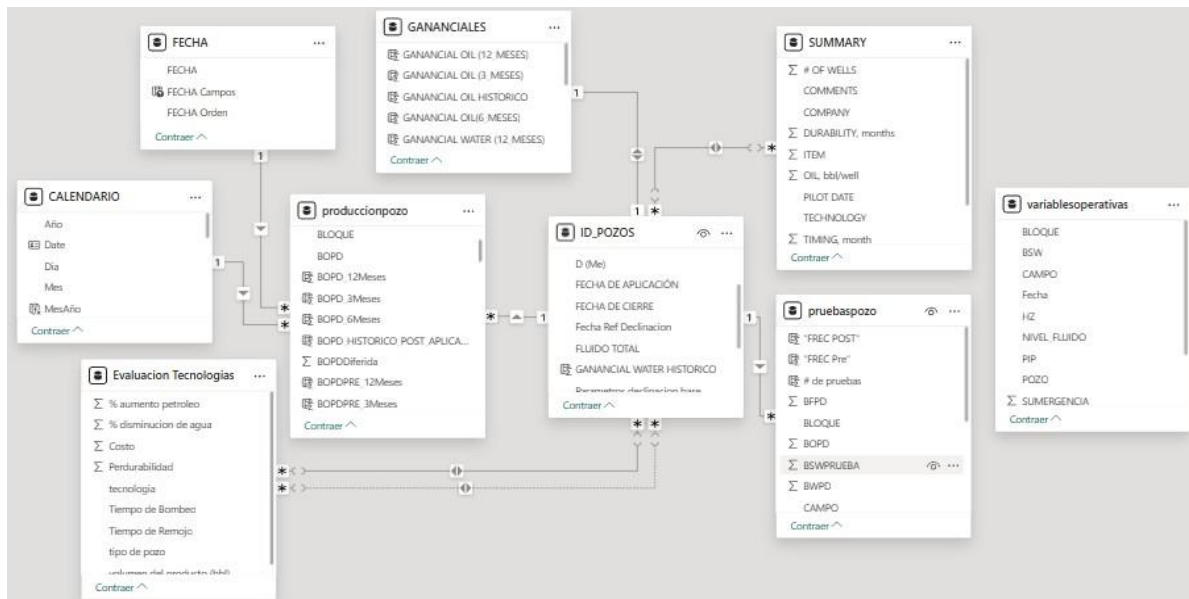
FECHA ...
FECHA
FECHA Campos
FECHA Orden
Contraer

GANANCIALES ...
GANANCIAL OIL (12 MESES)
GANANCIAL OIL (3 MESES)
GANANCIAL OIL HISTORICO
GANANCIAL OIL(6 MESES)
GANANCIAL WATER (12 MESES)
Contraer

SUMMARY ...
$\Sigma$ # OF WELLS
COMMENTS
COMPANY
$\Sigma$ DURABILITY, months
$\Sigma$ ITEM
$\Sigma$ OIL, bbl/well
PILOT DATE
TECHNOLOGY
$\Sigma$ TIMING, month
Contraer

CALENDARIO ...
Año
Date
Dia
Mes
MesAño
Contraer

produccionpozo ...
BLOQUE
BOPD
BOPD_12Meses
BOPD_3Meses
BOPD_6Meses
BOPD HISTORICO POST APLICA...
$\Sigma$ BOPDDiferida
BOPDPRE_12Meses
BOPDPRE_3Meses
Contraer

ID_POZOS ...
D (Me)
FECHA DE APLICACIÓN
FECHA DE CIERRE
Fecha Ref Declinacion
FLUIDO TOTAL
GANANCIAL WATER HISTORICO
Parametros declinacion base
Contraer

variablesoperativas ...
BLOQUE
BSW
CAMPO
Fecha
HZ
NIVEL_FLUIDO
PIP
POZO
$\Sigma$ SUMERGENCIA
Contraer

pruebaspozo ...
"FREC POST"
"FREC Pre"
# de pruebas
$\Sigma$ BFPD
BLOQUE
$\Sigma$ BOPD
$\Sigma$ BSWPRUEBA ...
$\Sigma$ BWPD
CAMPO
Contraer

Evaluacion Tecnologias ...
$\Sigma$ % aumento petroleo
$\Sigma$ % disminucion de agua
$\Sigma$ Costo
$\Sigma$ Perdurabilidad
tecnologia
Tiempo de Bombeo
Tiempo de Remojo
tipo de pozo
volumen del producto (bbl)
Contraer

1 1 1 1 * * * 1 * 1 1 * * * * * *